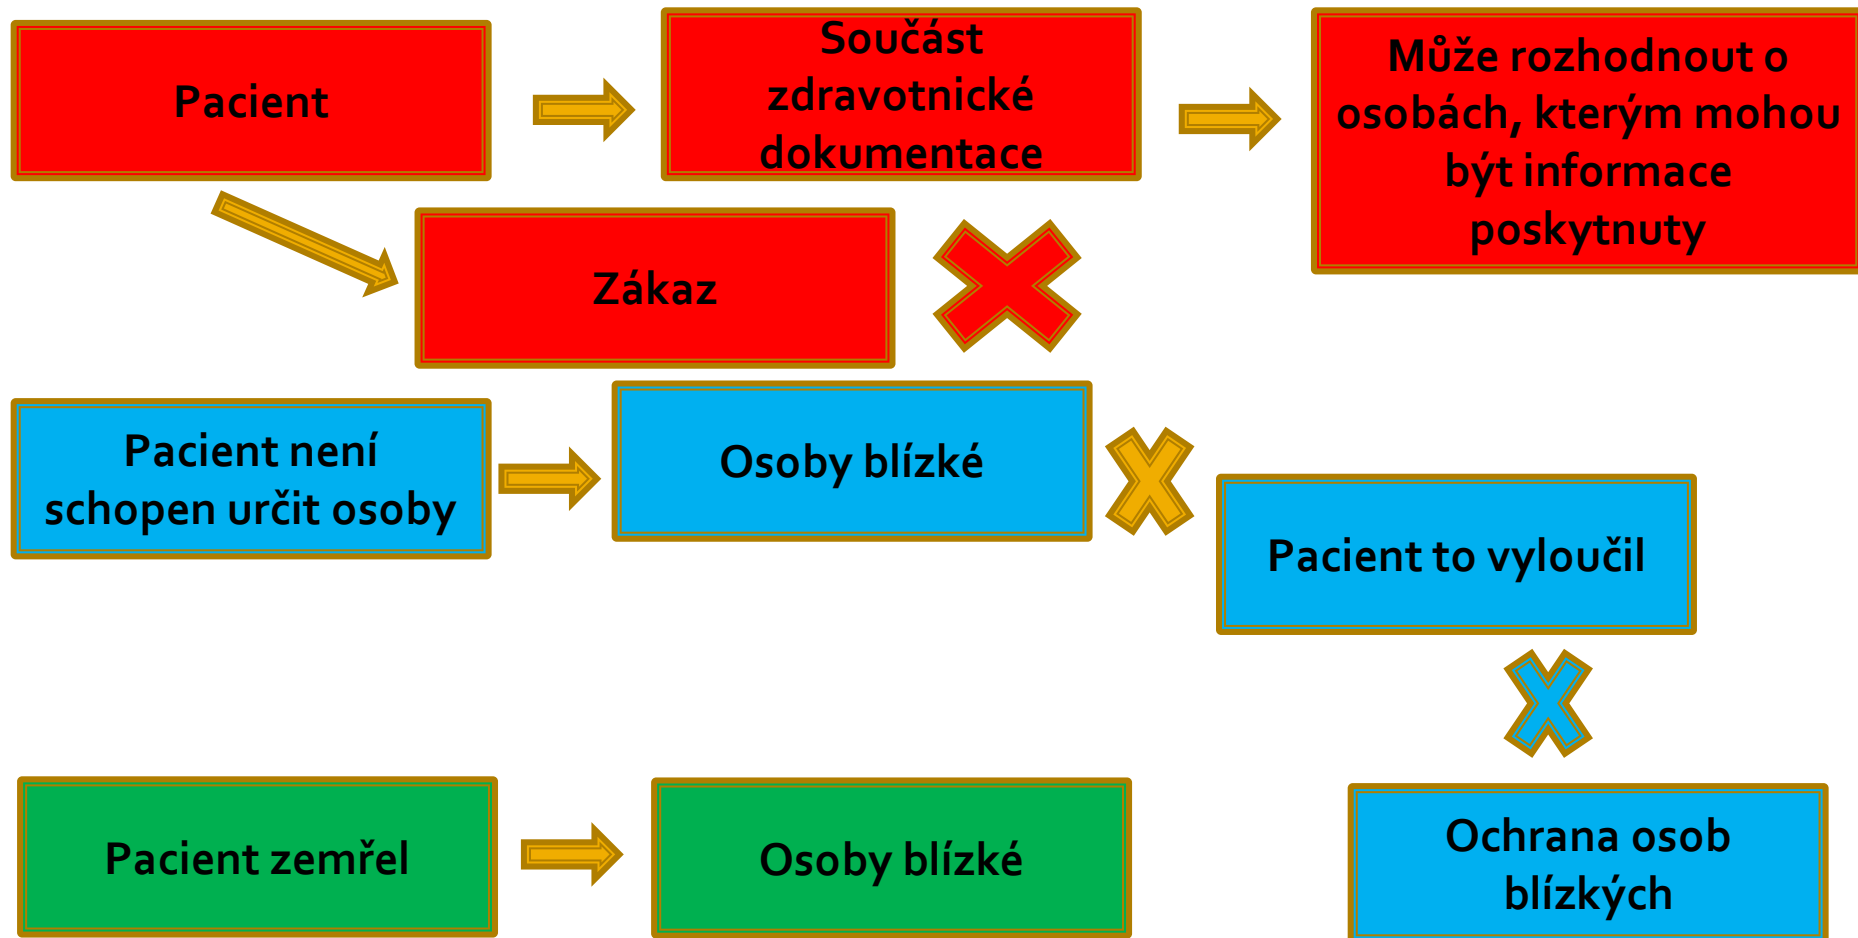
Pacient

Součást zdravotnické dokumentace

Může rozhodnout o osobách, kterým mohou být informace poskytnuty

Zákaz

Pacient není schopen určit osoby

Osoby blízké

Pacient to vyloučil

Ochrana osob blízkých

Pacient zemřel

Osoby blízké